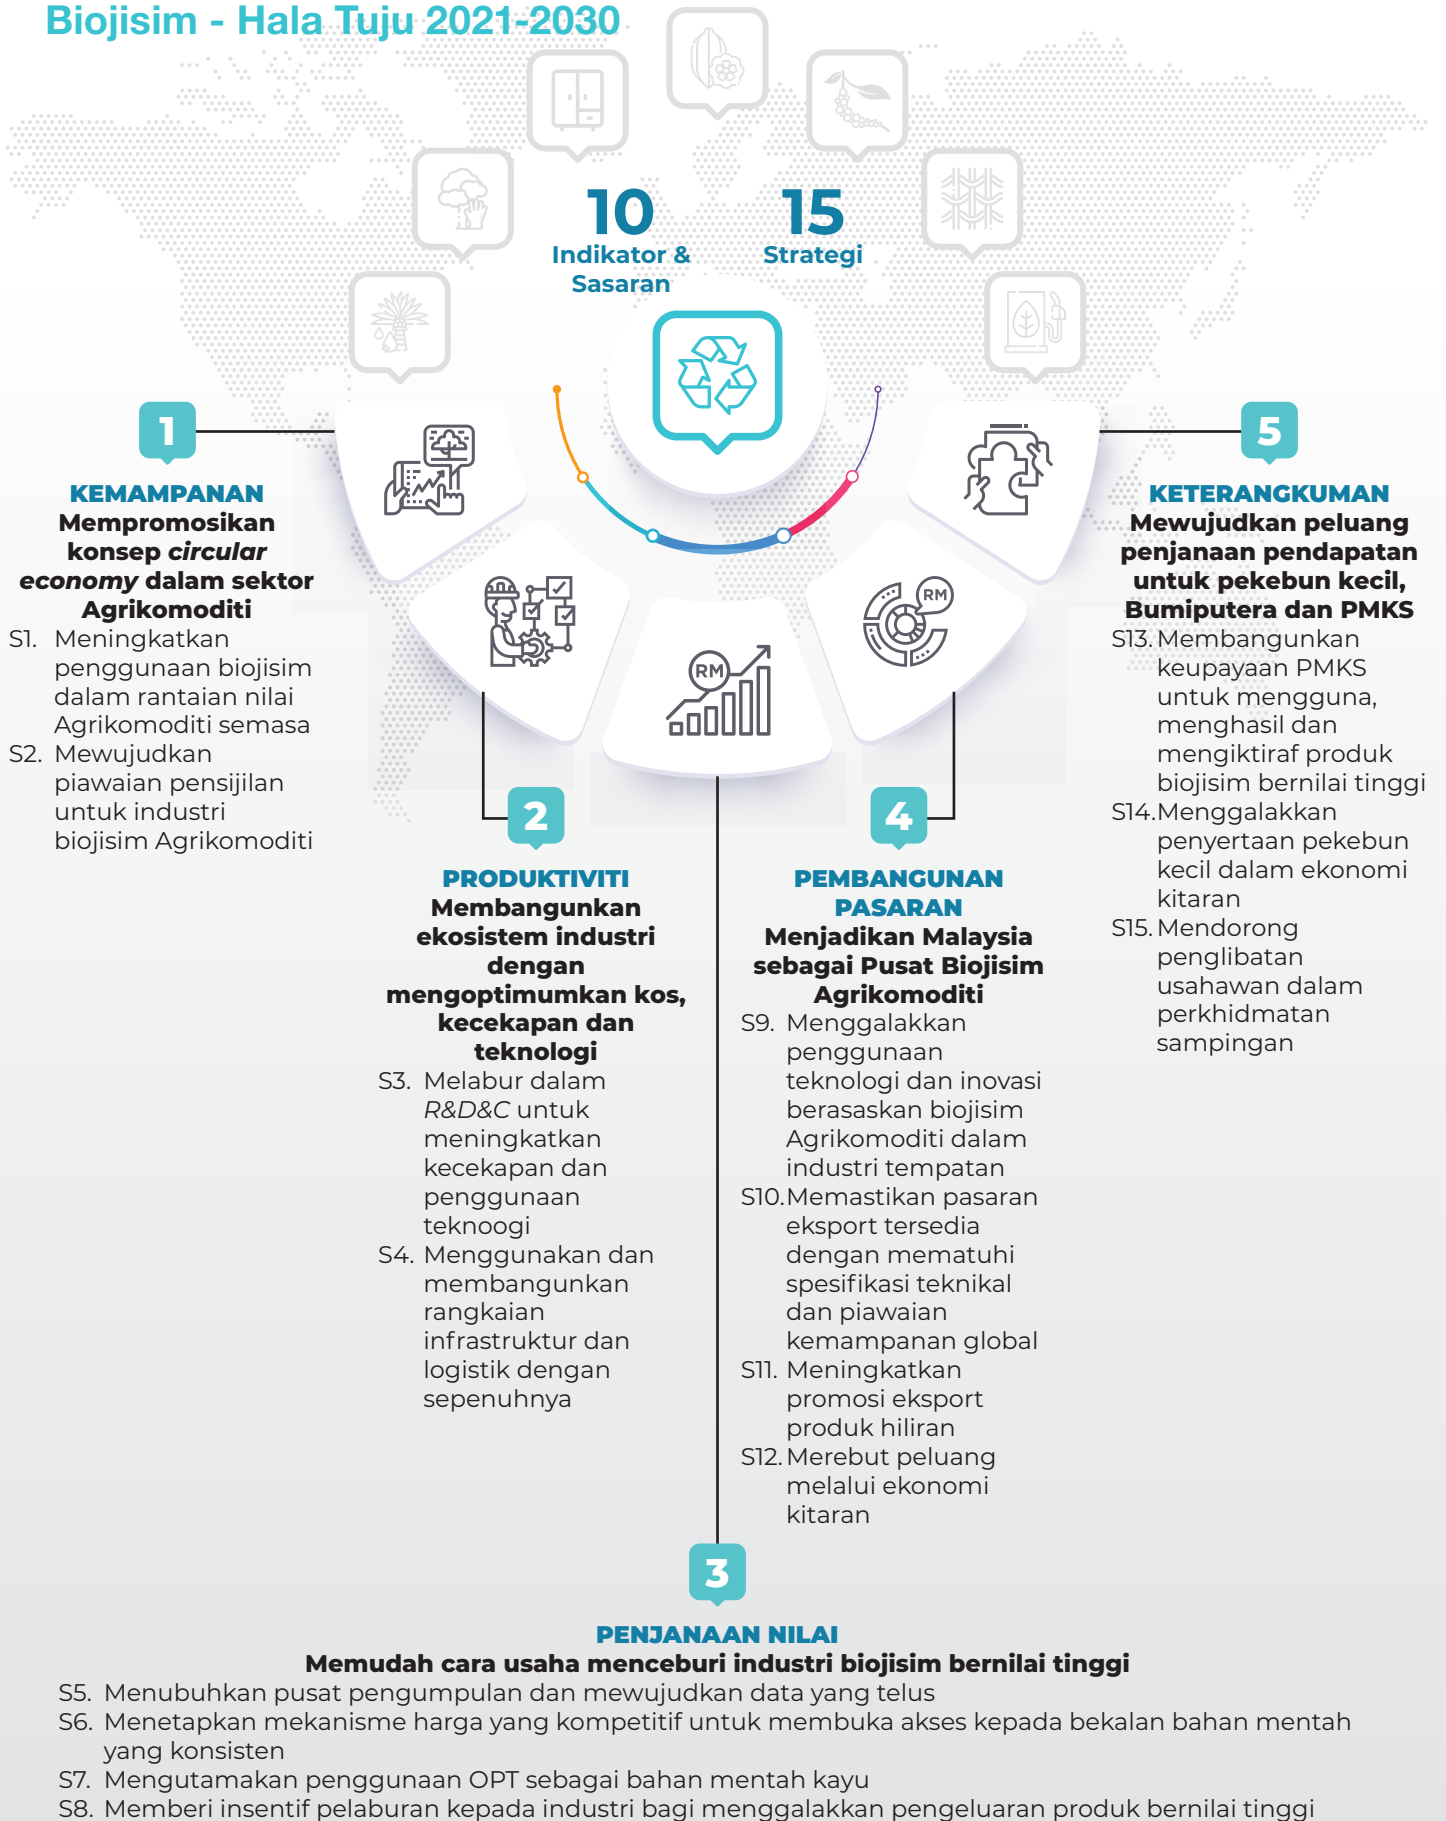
Biojisim - Hala Tuju 2021-2030

10
Indikator & Sasaran

15
Strategi

RM

RM

1
KEMAMPANAN
Mempromosikan konsep *circular economy* dalam sektor Agrikomoditi
S1. Meningkatkan penggunaan biojisim dalam rantaian nilai Agrikomoditi semasa
S2. Mewujudkan piawaian pensijilan untuk industri biojisim Agrikomoditi

5
KETERANGKUMAN
Mewujudkan peluang penjanaan pendapatan untuk pekebun kecil, Bumiputera dan PMKS
S13. Membangunkan keupayaan PMKS untuk mengguna, menghasil dan mengiktiraf produk biojisim bernilai tinggi
S14. Menggalakkan penyertaan pekebun kecil dalam ekonomi kitaran
S15. Mendorong penglibatan usahawan dalam perkhidmatan sampingan

2
PRODUKTIVITI
Membangunkan ekosistem industri dengan mengoptimumkan kos, kecekapan dan teknologi
S3. Melabur dalam *R&D&C* untuk meningkatkan kecekapan dan penggunaan teknoogi
S4. Menggunakan dan membangunkan rangkaian infrastruktur dan logistik dengan sepenuhnya

4
PEMBANGUNAN PASARAN
Menjadikan Malaysia sebagai Pusat Biojisim Agrikomoditi
S9. Menggalakkan penggunaan teknologi dan inovasi berasaskan biojisim Agrikomoditi dalam industri tempatan
S10. Memastikan pasaran eksport tersedia dengan mematuhi spesifikasi teknikal dan piawaian kemampanan global
S11. Meningkatkan promosi eksport produk hiliran
S12. Merebut peluang melalui ekonomi kitaran

3
PENJANAAN NILAI
Memudah cara usaha menceburi industri biojisim bernilai tinggi
S5. Menubuhkan pusat pengumpulan dan mewujudkan data yang telus
S6. Menetapkan mekanisme harga yang kompetitif untuk membuka akses kepada bekalan bahan mentah yang konsisten
S7. Mengutamakan penggunaan OPT sebagai bahan mentah kayu
S8. Memberi insentif pelaburan kepada industri bagi menggalakkan pengeluaran produk bernilai tinggi